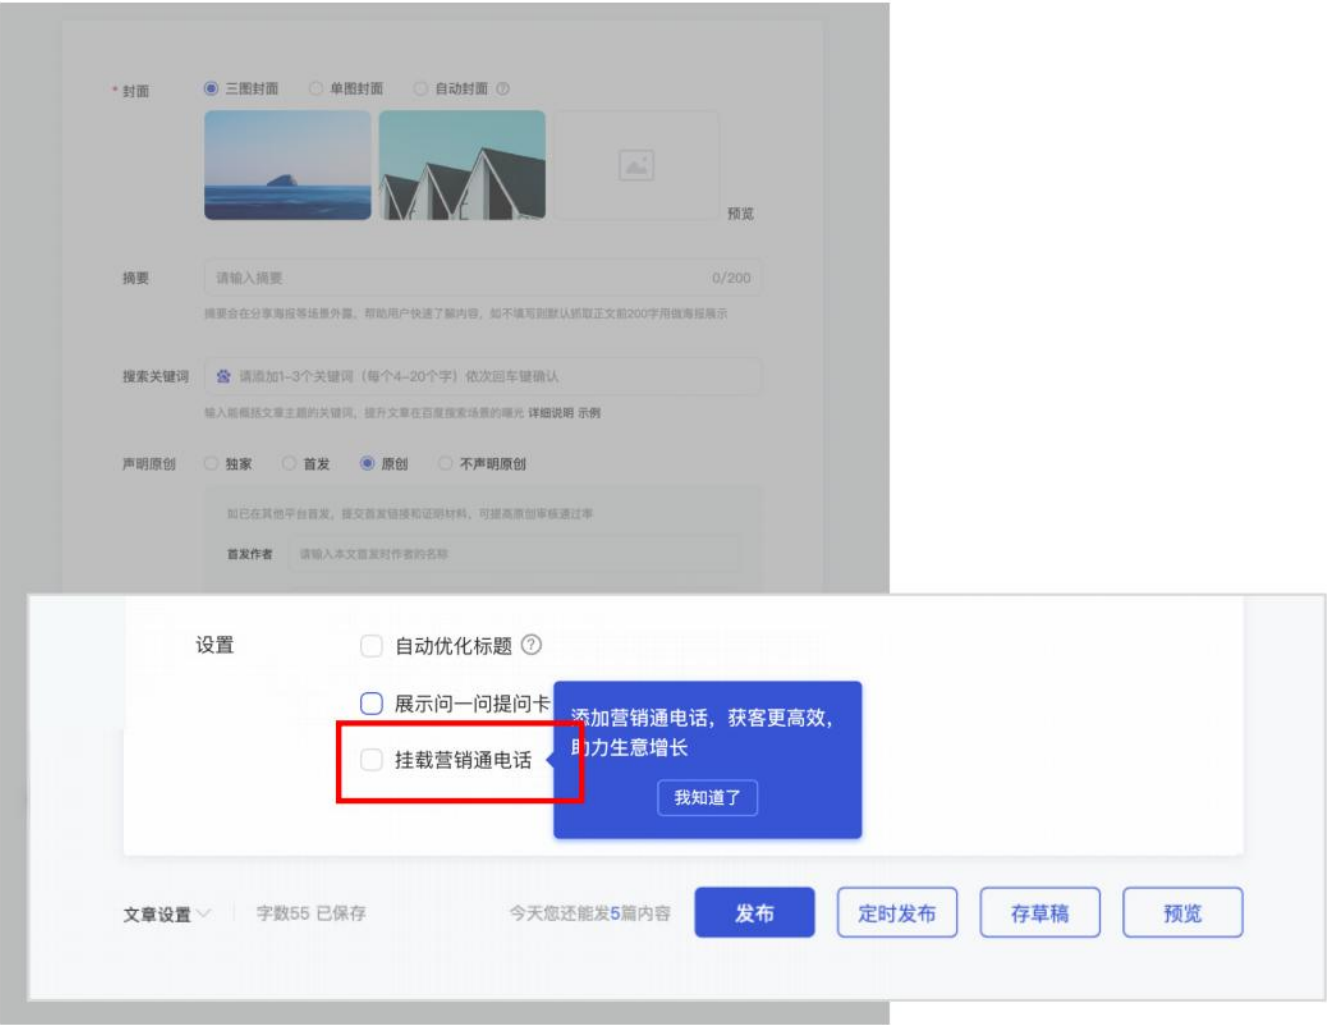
* 封面 三图封面 单图封面 自动封面 ⑦

预览

摘要 请输入摘要 0/200

摘要会在分享海报等场景外露，帮助用户快速了解内容，如不填写则默认抓取正文前200字用做海报展示

搜索关键词 请添加1-3个关键词（每个4-20个字）依次回车键确认

输入能概括文章主题的关键词，提升文章在百度搜索场景的曝光 详细说明 示例

声明原创 独家 首发 原创 不声明原创

如已在其他平台首发，提交首发链接和证明材料，可提高原创审核通过率

首发作者 请输入本文首发时作者的名称

设置 自动优化标题 ⑦

展示问一问提问卡

挂载营销通电话

添加营销通电话，获客更高效，助力生意增长

我知道了

文章设置 字数55 已保存 今天您还能发5篇内容 发布 定时发布 存草稿 预览